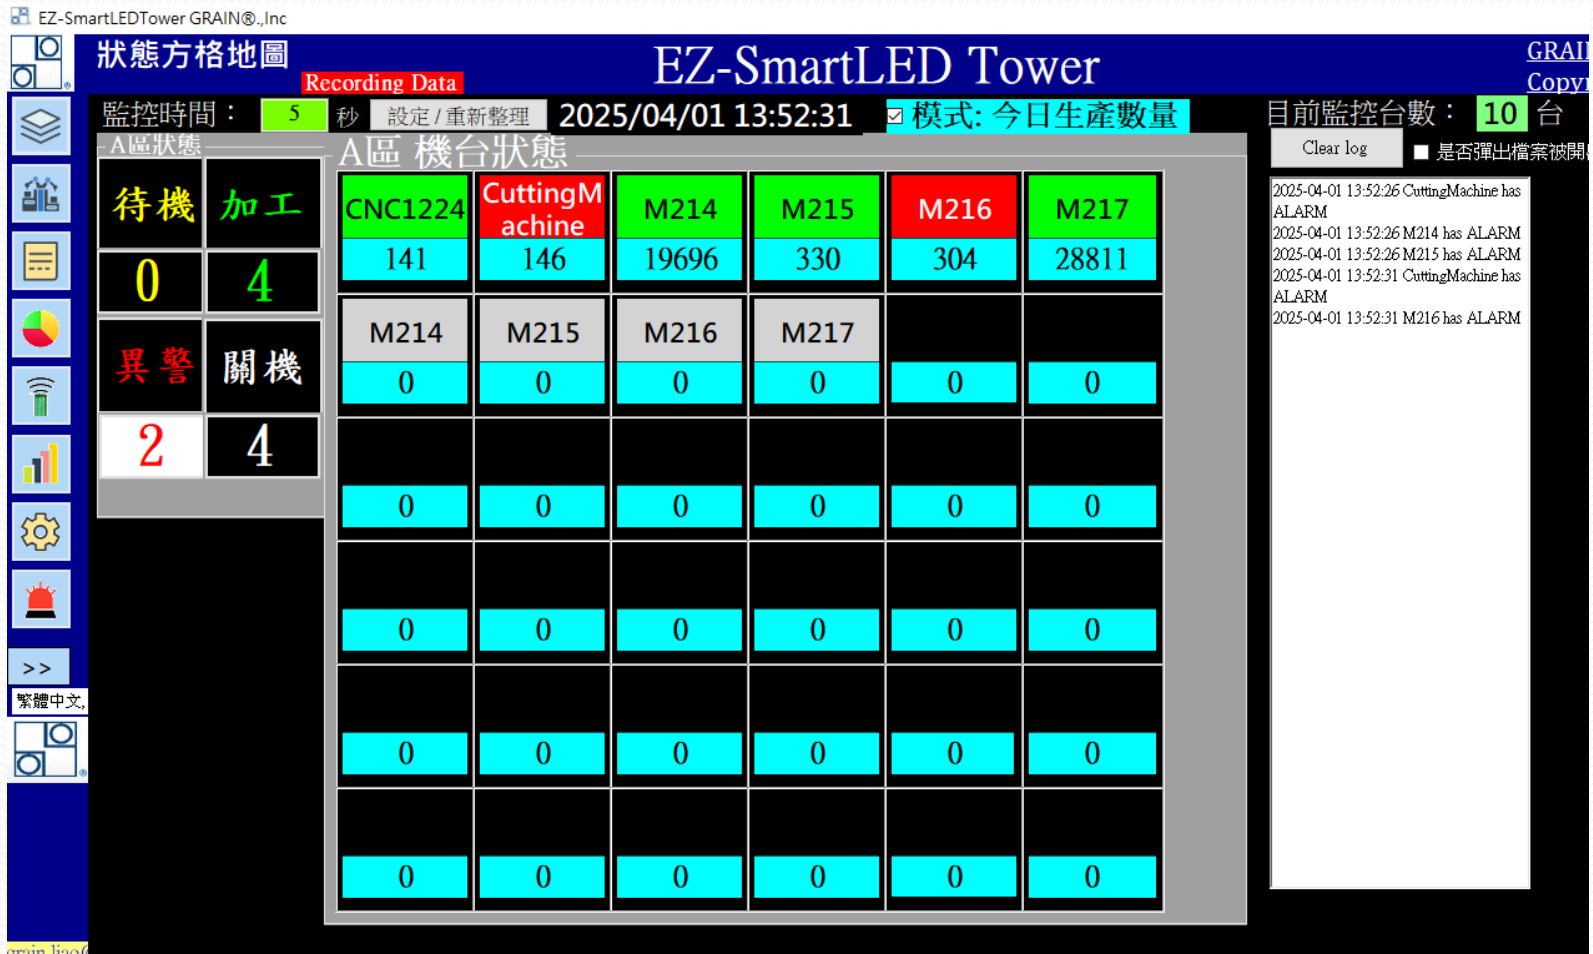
EZ-SmartLEDTower GRAIN®.,Inc

狀態方格地圖

Recording Data

EZ-SmartLED Tower

GRAI
Copy

監控時間： 5 秒 設定 / 重新整理 2025/04/01 13:52:31 ☑ 模式: 今日生產數量

目前監控台數： 10 台

Clear log ☐ 是否彈出檔案被開

A區狀態

A區 機台狀態

| 待機 | 加工 |
|---|---|
| 0 | 4 |
| 異警 | 關機 |
| 2 | 4 |

| CNC1224 141 | CuttingMachine 146 | M214 19696 | M215 330 | M216 304 | M217 28811 |
|---|---|---|---|---|---|
| M214 0 | M215 0 | M216 0 | M217 0 | 0 | 0 |
| 0 | 0 | 0 | 0 | 0 | 0 |
| 0 | 0 | 0 | 0 | 0 | 0 |
| 0 | 0 | 0 | 0 | 0 | 0 |
| 0 | 0 | 0 | 0 | 0 | 0 |

2025-04-01 13:52:26 CuttingMachine has ALARM
2025-04-01 13:52:26 M214 has ALARM
2025-04-01 13:52:26 M215 has ALARM
2025-04-01 13:52:31 CuttingMachine has ALARM
2025-04-01 13:52:31 M216 has ALARM

>>

繁體中文

grain liao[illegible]